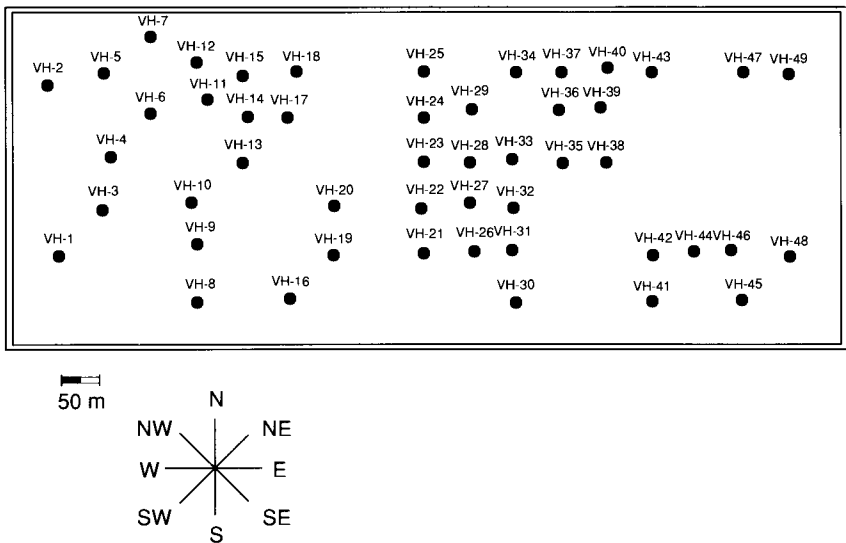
VH-7
VH-2 VH-5 VH-12 VH-15 VH-18 VH-25 VH-34 VH-37 VH-40 VH-43 VH-47 VH-49
VH-11
VH-6 VH-14 VH-17 VH-24 VH-29 VH-36 VH-39
VH-4 VH-13 VH-23 VH-28 VH-33 VH-35 VH-38
VH-3 VH-10 VH-20 VH-22 VH-27 VH-32
VH-1 VH-9 VH-19 VH-21 VH-26 VH-31 VH-42 VH-44 VH-46 VH-48
VH-8 VH-16 VH-30 VH-41 VH-45

50 m

N
NW NE
W E
SW SE
S